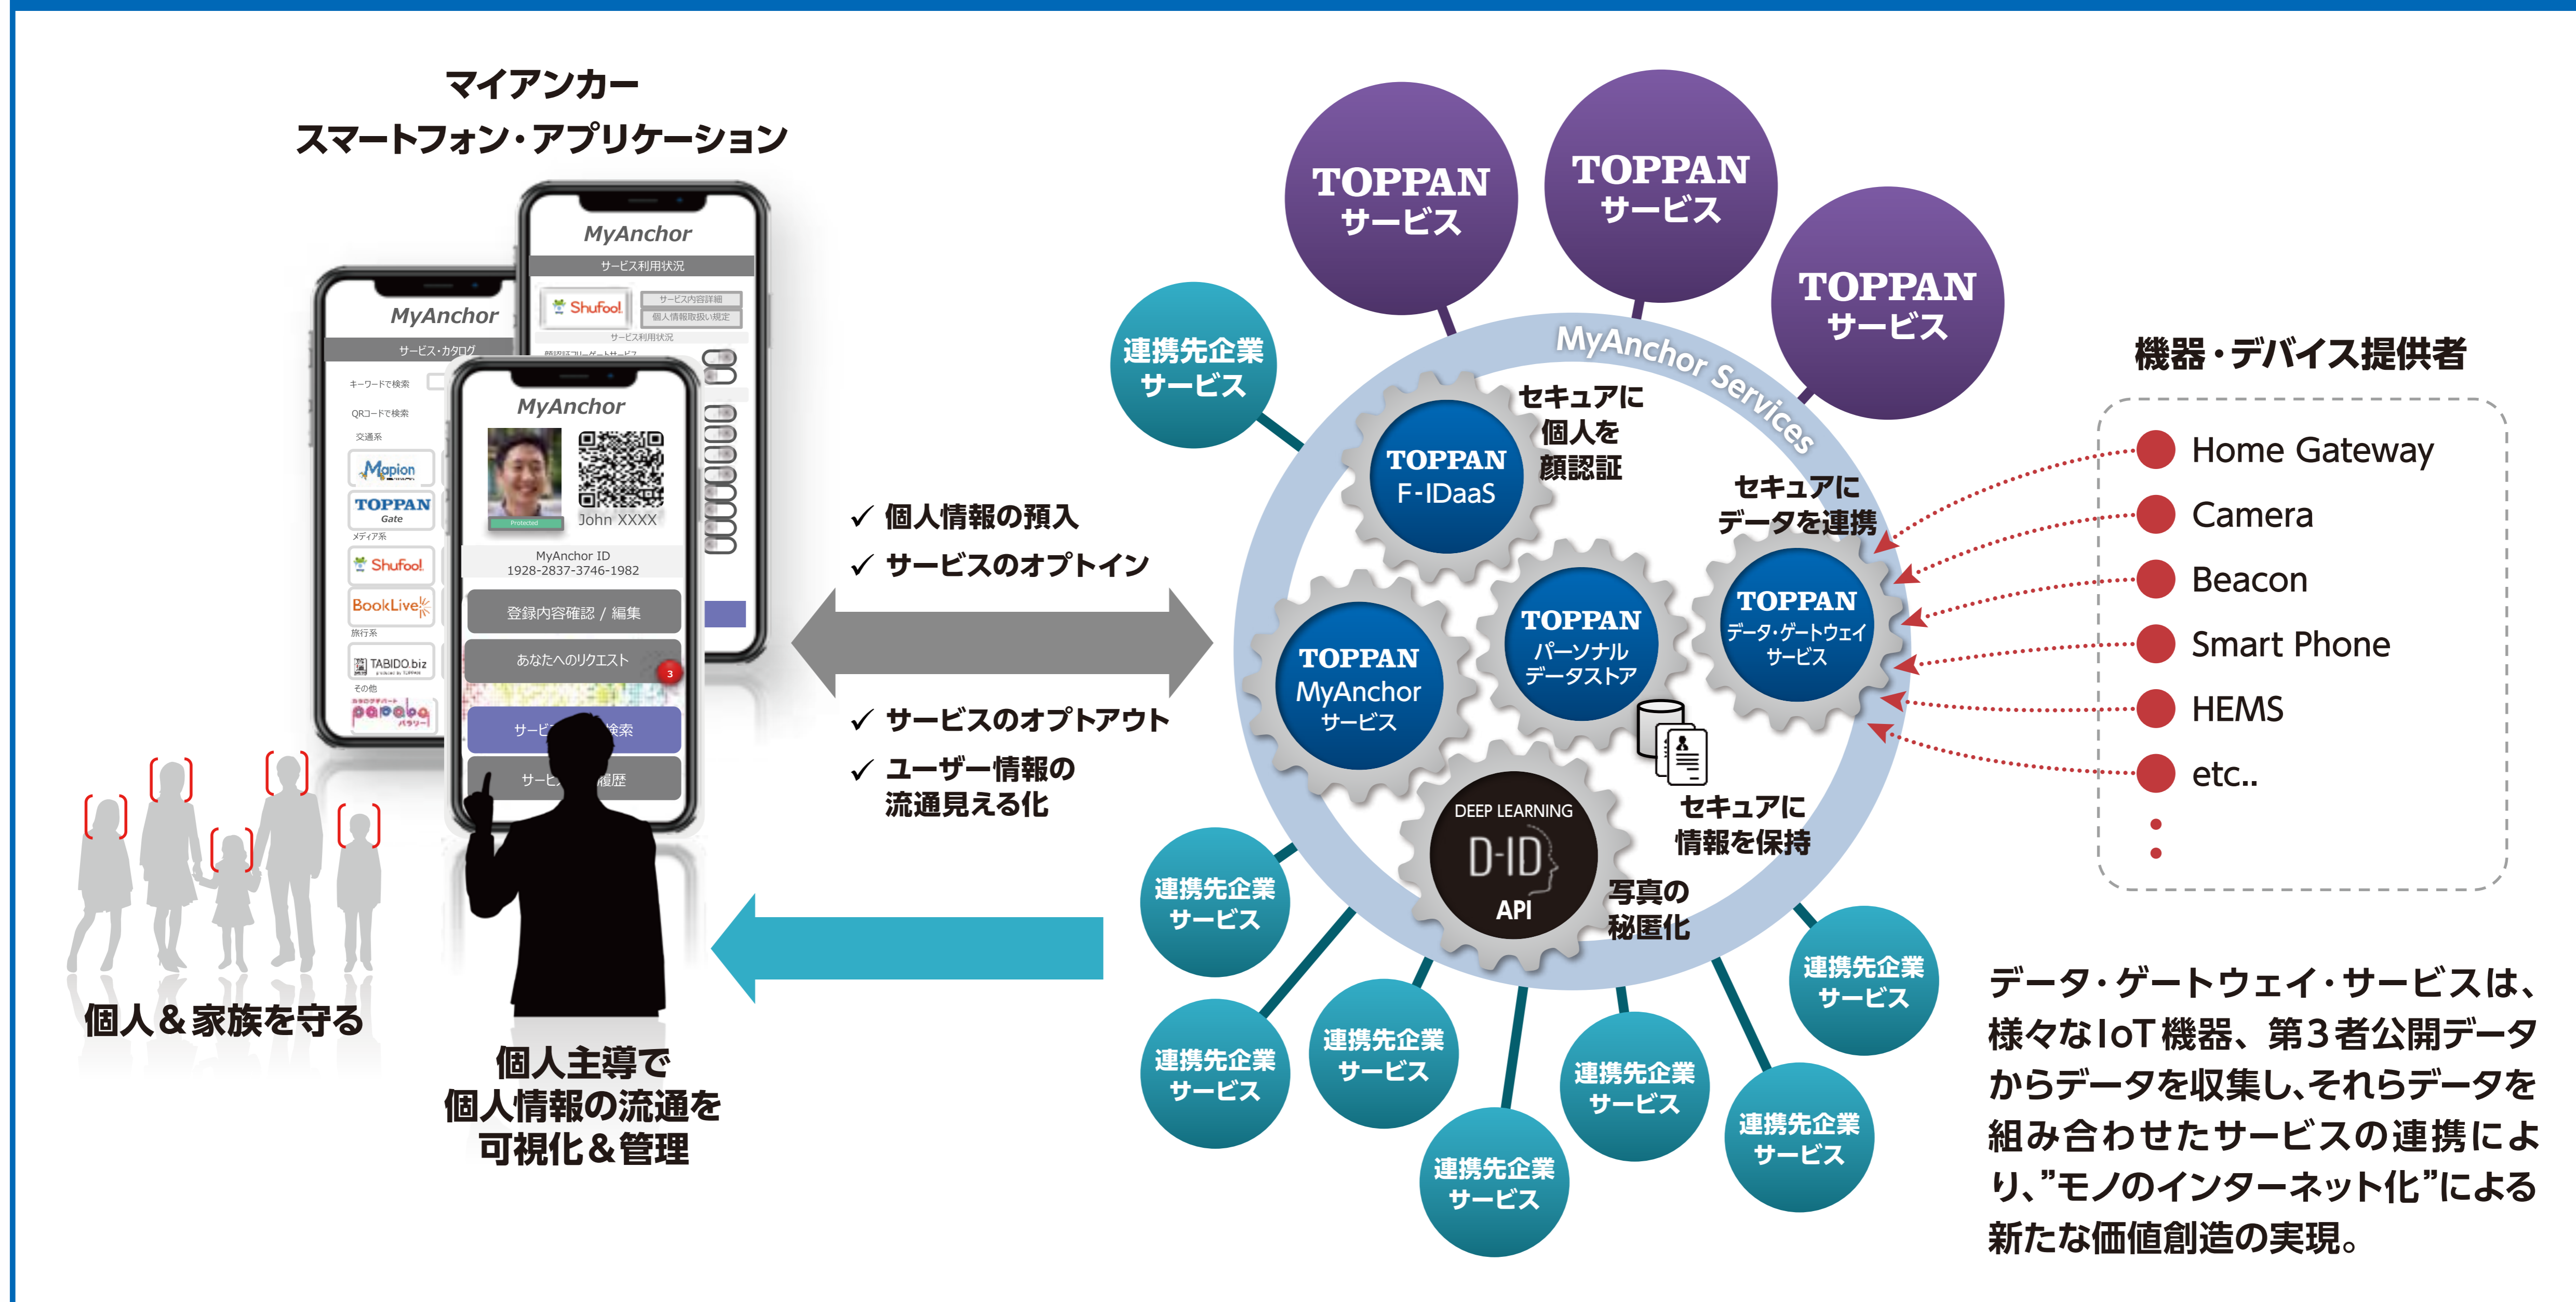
マイアンカー
スマートフォン・アプリケーション

MyAnchor
サービス利用状況
Shufoo!
サービス内容詳細
個人情報取扱い規定
サービス利用状況

MyAnchor
サービス・カタログ
キーワードで検索
QRコードで検索
交通系
Mapion
TOPPAN Gate
メディア系
Shufoo!
BookLive!
旅行系
TABIDO.biz
その他

MyAnchor
John XXXX
MyAnchor ID
1928-2837-3746-1982
登録内容確認 / 編集
あなたへのリクエスト
3
サービ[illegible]検索
サービ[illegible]履歴

✓ 個人情報の預入
✓ サービスのオプトイン

✓ サービスのオプトアウト
✓ ユーザー情報の流通見える化

個人＆家族を守る

個人主導で
個人情報の流通を
可視化＆管理

TOPPAN
サービス

TOPPAN
サービス

TOPPAN
サービス

連携先企業
サービス

MyAnchor Services

TOPPAN
F-IDaaS

セキュアに
個人を
顔認証

セキュアに
データを連携

TOPPAN
MyAnchor
サービス

TOPPAN
パーソナル
データストア

TOPPAN
データ・ゲートウェイ
サービス

セキュアに
情報を保持

DEEP LEARNING
D-ID
API

写真の
秘匿化

連携先企業
サービス

連携先企業
サービス

連携先企業
サービス

連携先企業
サービス

連携先企業
サービス

連携先企業
サービス

連携先企業
サービス

機器・デバイス提供者
Home Gateway
Camera
Beacon
Smart Phone
HEMS
etc..

データ・ゲートウェイ・サービスは、様々なIoT機器、第３者公開データからデータを収集し､それらデータを組み合わせたサービスの連携により､”モノのインターネット化”による新たな価値創造の実現。